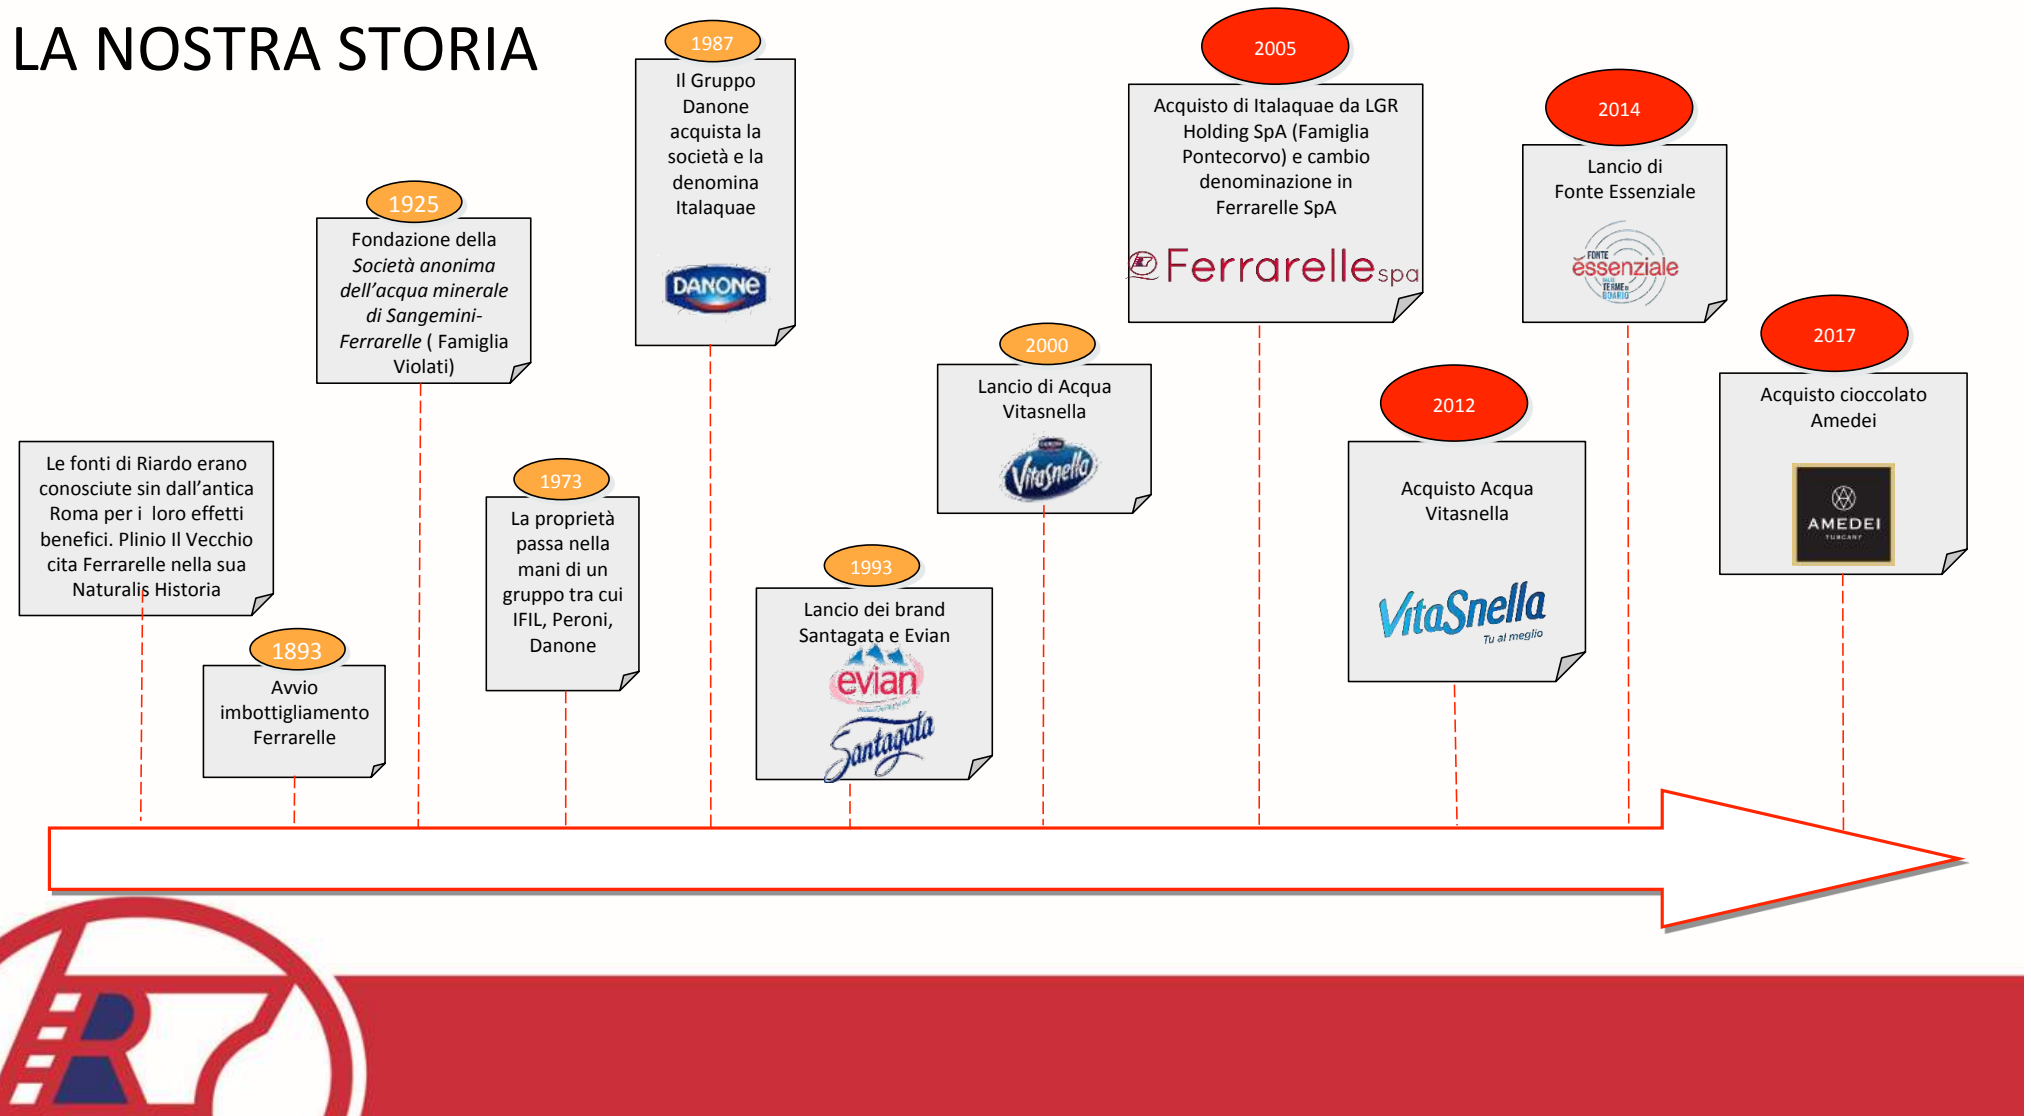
LA NOSTRA STORIA

Le fonti di Riardo erano conosciute sin dall'antica Roma per i loro effetti benefici. Plinio Il Vecchio cita Ferrarelle nella sua Naturalis Historia

1893
Avvio imbottigliamento Ferrarelle

1925
Fondazione della *Società anonima dell'acqua minerale di Sangemini-Ferrarelle* ( Famiglia Violati)

1973
La proprietà passa nella mani di un gruppo tra cui IFIL, Peroni, Danone

1987
Il Gruppo Danone acquista la società e la denomina Italaquae

DANONE

1993
Lancio dei brand Santagata e Evian

evian

Santagata

2000
Lancio di Acqua Vitasnella

Vitasnella

2005
Acquisto di Italaquae da LGR Holding SpA (Famiglia Pontecorvo) e cambio denominazione in Ferrarelle SpA

Ferrarelle spa

2012
Acquisto Acqua Vitasnella

VitaSnella
Tu al meglio

2014
Lancio di Fonte Essenziale

FONTE essenziale TERME DI BOARIO

2017
Acquisto cioccolato Amedei

AMEDEI
TUSCANY